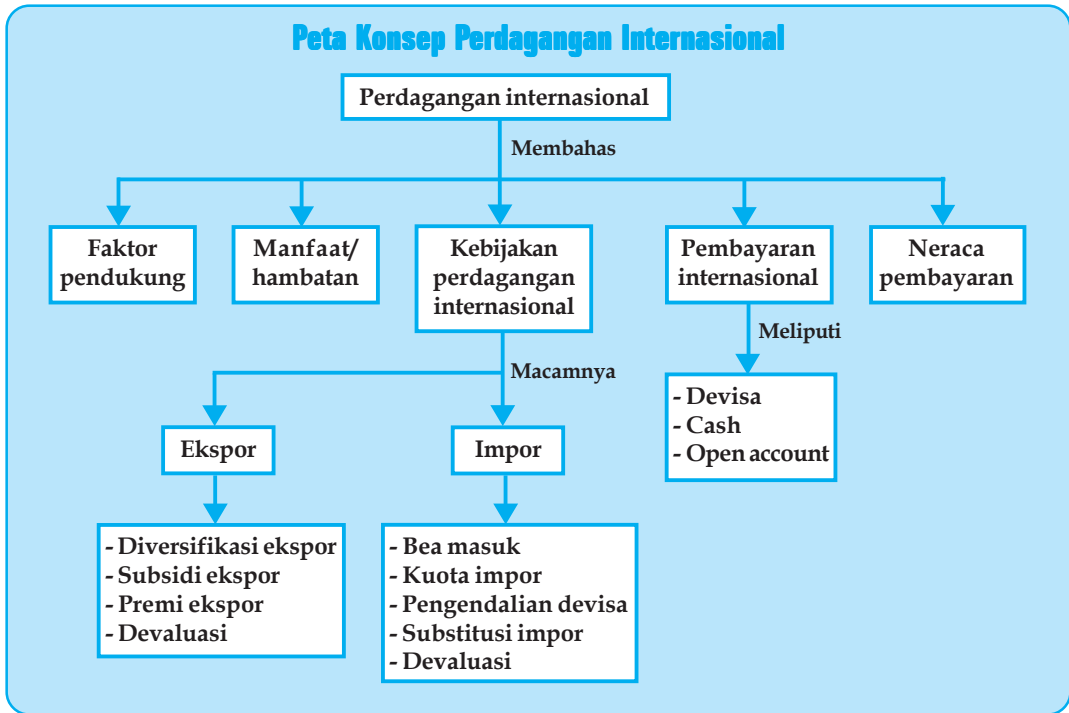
Peta Konsep Perdagangan Internasional

Perdagangan internasional

Membahas

Faktor pendukung

Manfaat/ hambatan

Kebijakan perdagangan internasional

Pembayaran internasional

Neraca pembayaran

Meliputi

- Devisa
- Cash
- Open account

Macamnya

Ekspor

Impor

- Diversifikasi ekspor
- Subsidi ekspor
- Premi ekspor
- Devaluasi

- Bea masuk
- Kuota impor
- Pengendalian devisa
- Substitusi impor
- Devaluasi